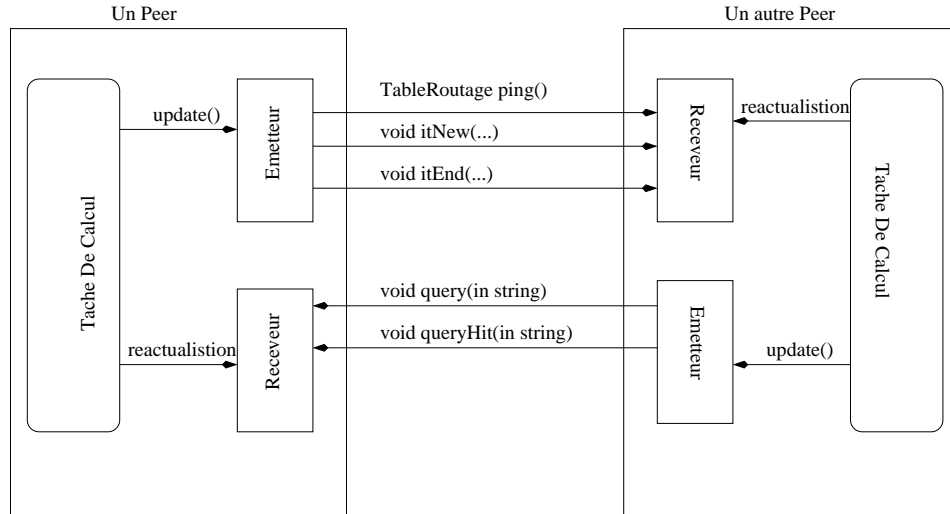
Un Peer

Un autre Peer

Tache De Calcul

update()

Emetteur

TableRoutage ping()

void itNew(...)

void itEnd(...)

Receveur

reactualistion

Tache De Calcul

reactualistion

Receveur

void query(in string)

void queryHit(in string)

Emetteur

update()